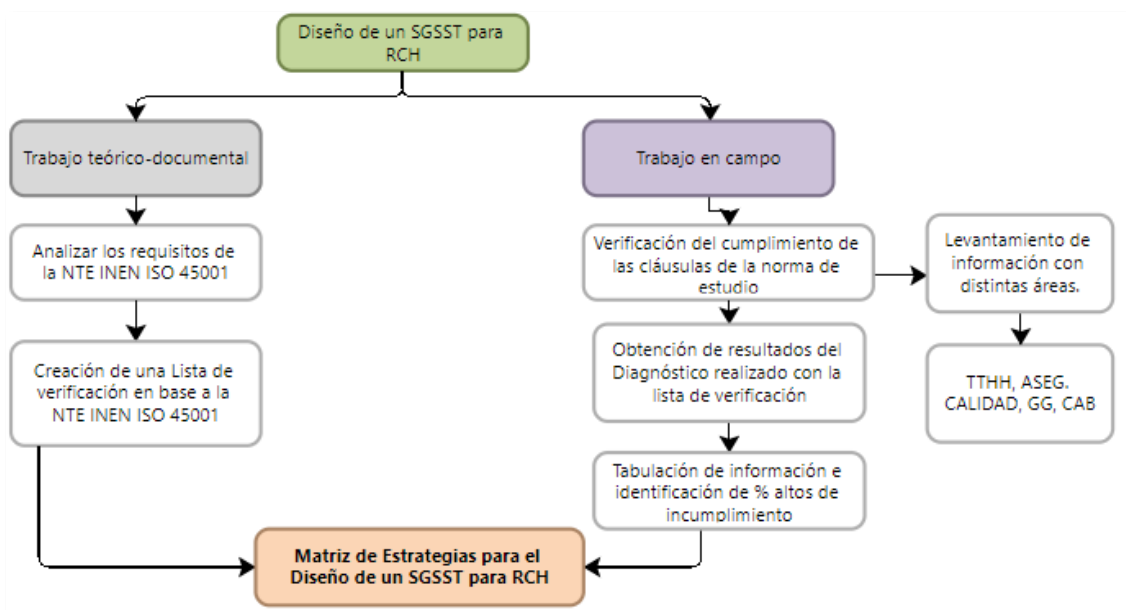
Diseño de un SGSST para RCH

Trabajo teórico-documental

Analizar los requisitos de la NTE INEN ISO 45001

Creación de una Lista de verificación en base a la NTE INEN ISO 45001

Trabajo en campo

Verificación del cumplimiento de las cláusulas de la norma de estudio

Levantamiento de información con distintas áreas.

TTHH, ASEG. CALIDAD, GG, CAB

Obtención de resultados del Diagnóstico realizado con la lista de verificación

Tabulación de información e identificación de % altos de incumplimiento

Matriz de Estrategias para el Diseño de un SGSST para RCH